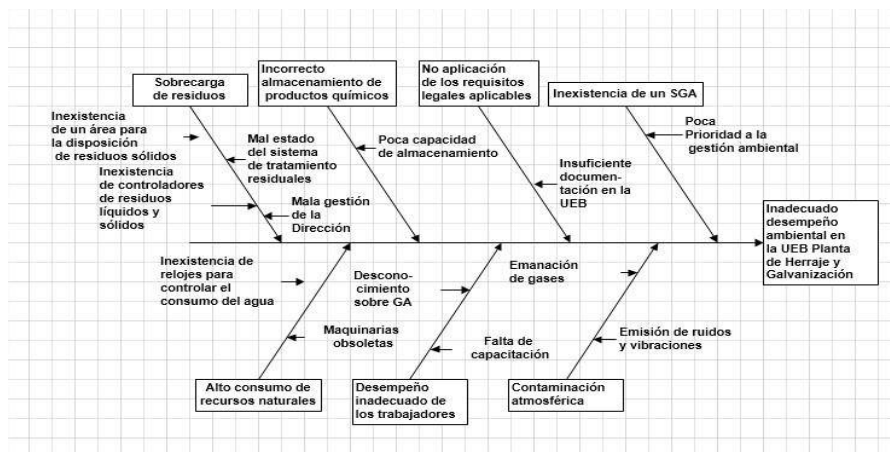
Sobrecarga de residuos

Incorrecto almacenamiento de productos químicos

No aplicación de los requisitos legales aplicables

Inexistencia de un SGA

Inexistencia de un área para la disposición de residuos sólidos

Mal estado del sistema de tratamiento residuales

Poca capacidad de almacenamiento

Poca Prioridad a la gestión ambiental

Inexistencia de controladores de residuos líquidos y sólidos

Mala gestión de la Dirección

Insuficiente documentación en la UEB

Inadecuado desempeño ambiental en la UEB Planta de Herraje y Galvanización

Inexistencia de relojes para controlar el consumo del agua

Desconocimiento sobre GA

Emanación de gases

Maquinarias obsoletas

Falta de capacitación

Emisión de ruidos y vibraciones

Alto consumo de recursos naturales

Desempeño inadecuado de los trabajadores

Contaminación atmosférica